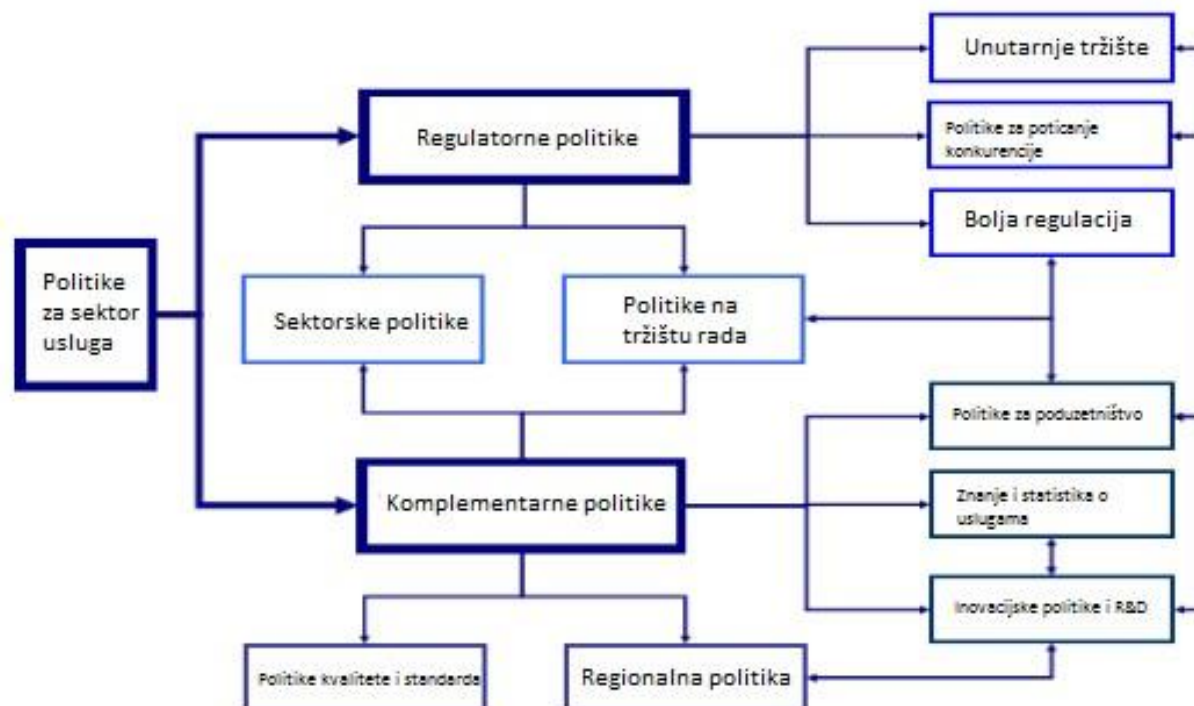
Politike za sektor usluga

Regulatorne politike

Unutarnje tržište

Politike za poticanje konkurencije

Bolja regulacija

Sektorske politike

Politike na tržištu rada

Komplementarne politike

Politike za poduzetništvo

Znanje i statistika o uslugama

Inovacijske politike i R&D

Politike kvalitete i standarda

Regionalna politika